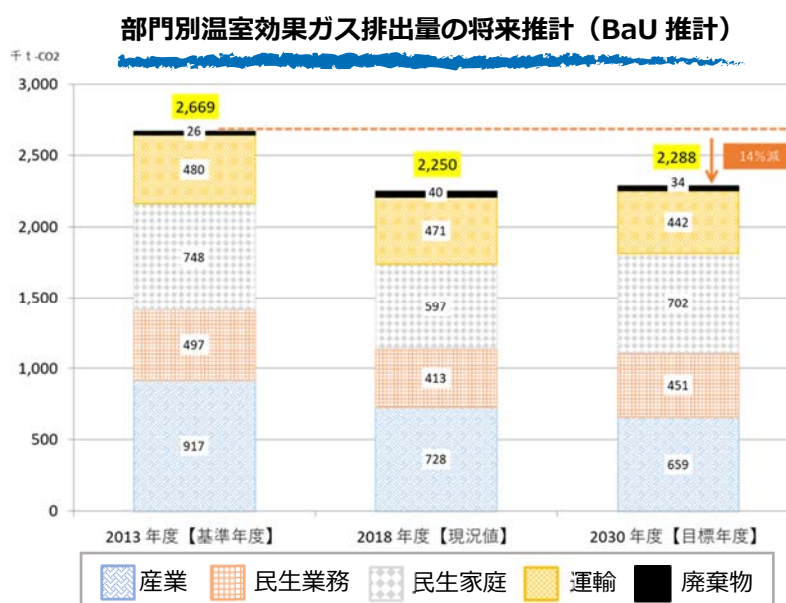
部門別温室効果ガス排出量の将来推計（BaU 推計）

千 t-CO2

3,000
2,500
2,000
1,500
1,000
500
0

2,669
26
480
748
497
917

2,250
40
471
597
413
728

2,288
34
442
702
451
659

14%減

2013 年度【基準年度】
2018 年度【現況値】
2030 年度【目標年度】

産業　民生業務　民生家庭　運輸　廃棄物